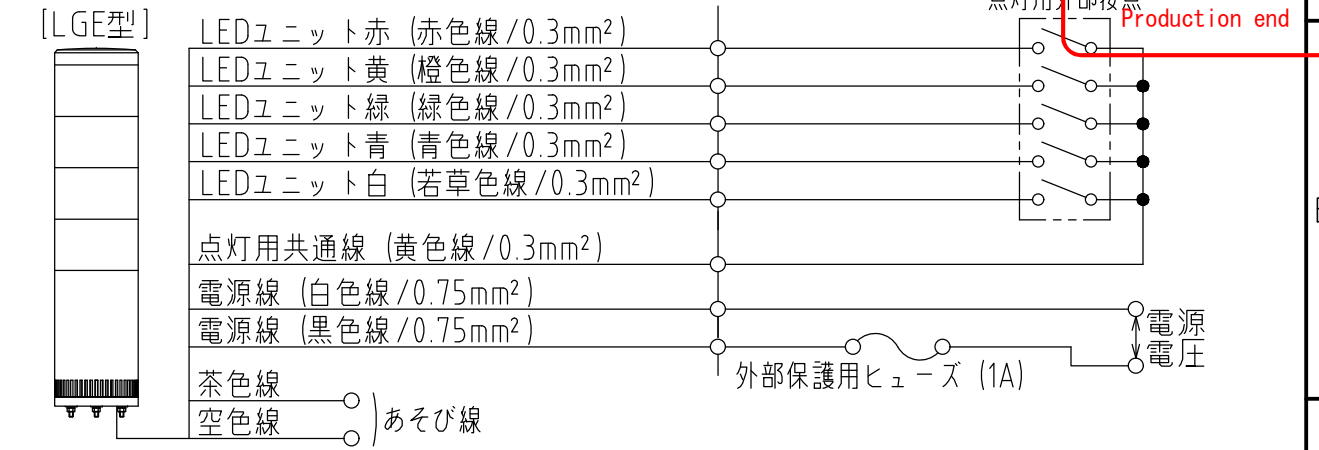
[LGE型]

LEDユニット赤 (赤色線/0.3mm²)
LEDユニット黄 (橙色線/0.3mm²)
LEDユニット緑 (緑色線/0.3mm²)
LEDユニット青 (青色線/0.3mm²)
LEDユニット白 (若草色線/0.3mm²)
点灯用共通線 (黄色線/0.3mm²)
電源線 (白色線/0.75mm²)
電源線 (黒色線/0.75mm²)
茶色線
空色線
あそび線

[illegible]
Production end

外部保護用ヒューズ (1A)

電源
電圧